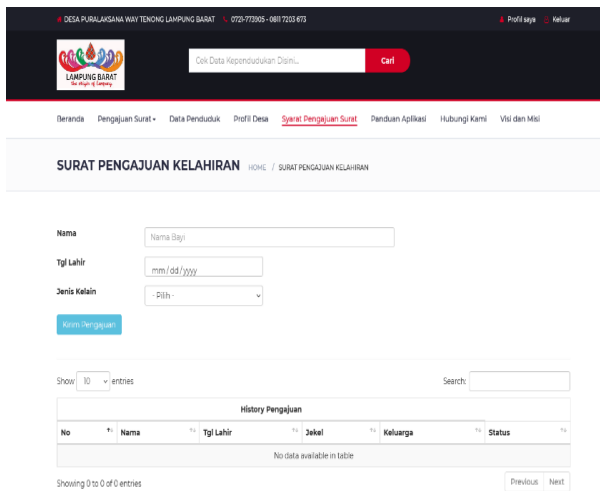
DESA PURALAKSANA WAY TENONG LAMPUNG BARAT 0721-773905 - 0811 7203 673 Profil saya Keluar

LAMPUNG BARAT
the Origin of Lampung

Cek Data Kependudukan Disini... Cari

Beranda Pengajuan Surat Data Penduduk Profil Desa Syarat Pengajuan Surat Panduan Aplikasi Hubungi Kami Visi dan Misi

SURAT PENGAJUAN KELAHIRAN HOME / SURAT PENGAJUAN KELAHIRAN

Nama Nama Bayi

Tgl Lahir mm/dd/yyyy

Jenis Kelain - Pilih -

Kirim Pengajuan

Show 10 entries Search:

| History Pengajuan | | | | | |
|---|---|---|---|---|---|
| No | Nama | Tgl Lahir | Jekel | Keluarga | Status |
| No data available in table | | | | | |

Showing 0 to 0 of 0 entries Previous Next